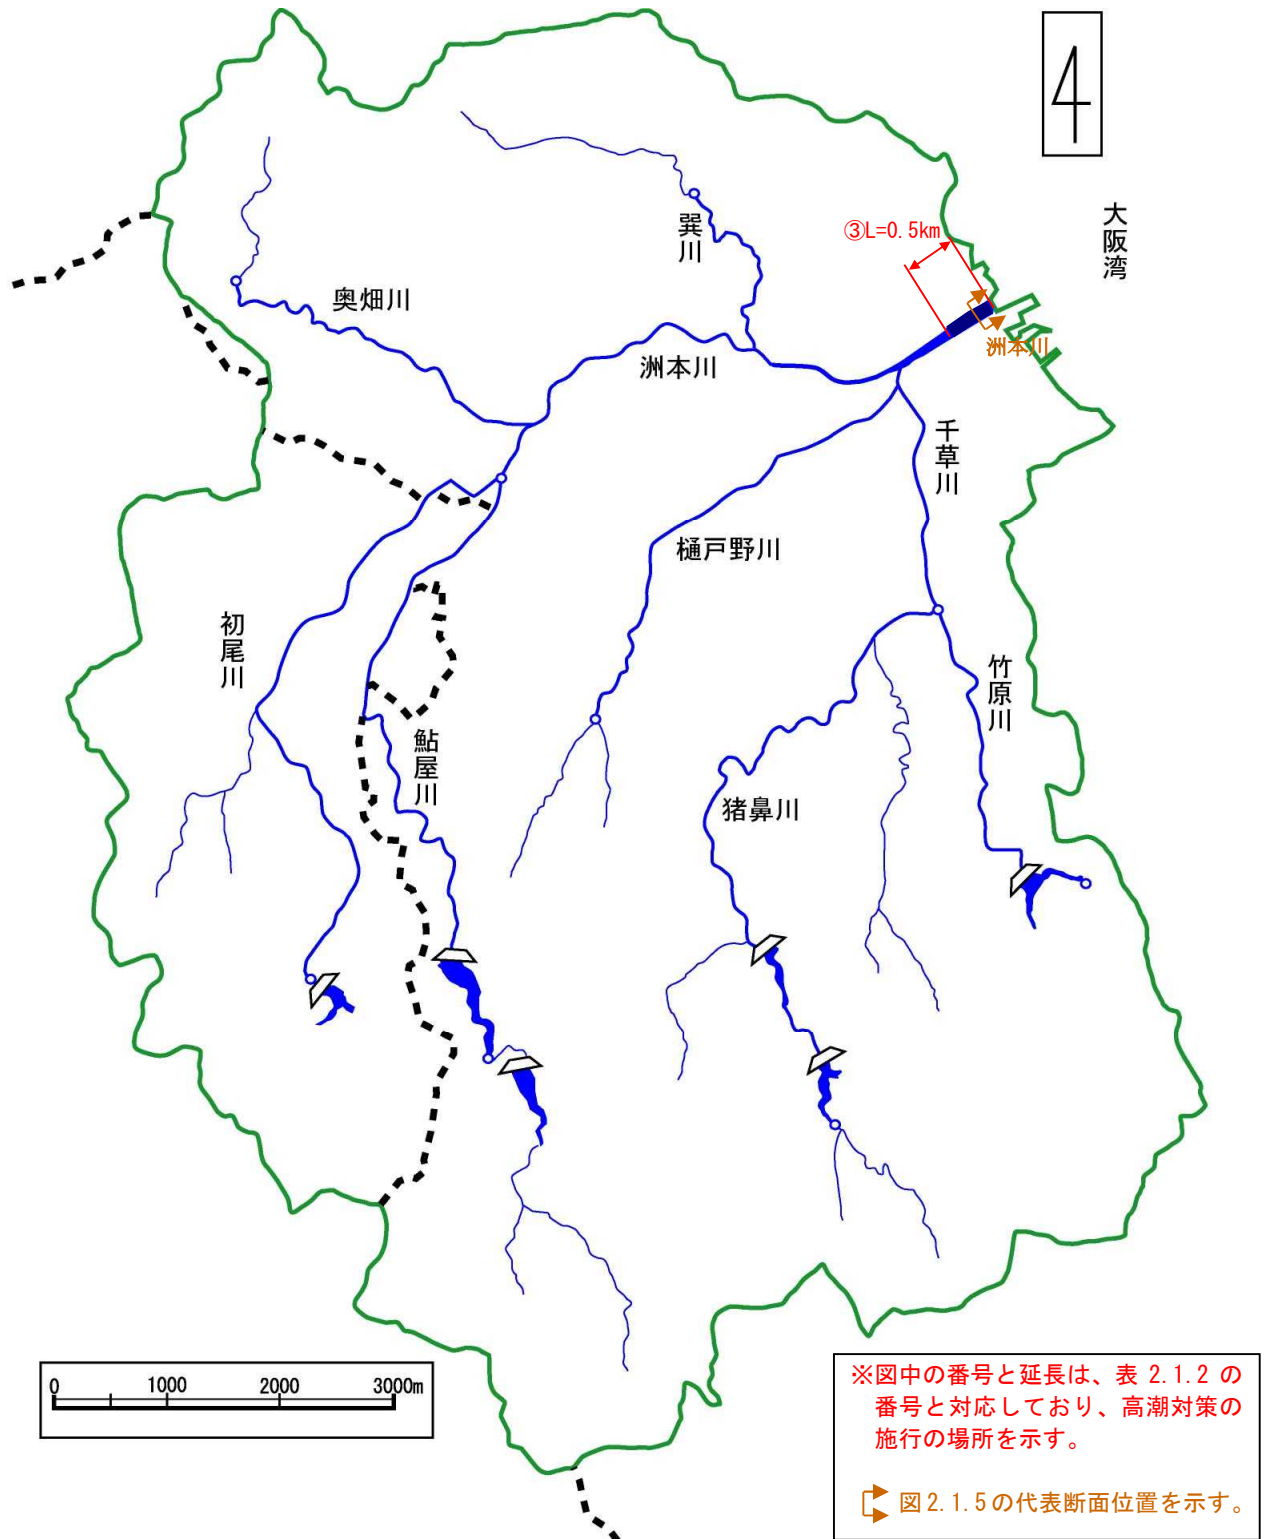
大阪湾

③L=0.5km

洲本川

巽川

奥畑川

洲本川

千草川

樋戸野川

初尾川

鮎屋川

竹原川

猪鼻川

0 1000 2000 3000m

※図中の番号と延長は、表 2.1.2 の番号と対応しており、高潮対策の施行の場所を示す。

図2.1.5の代表断面位置を示す。